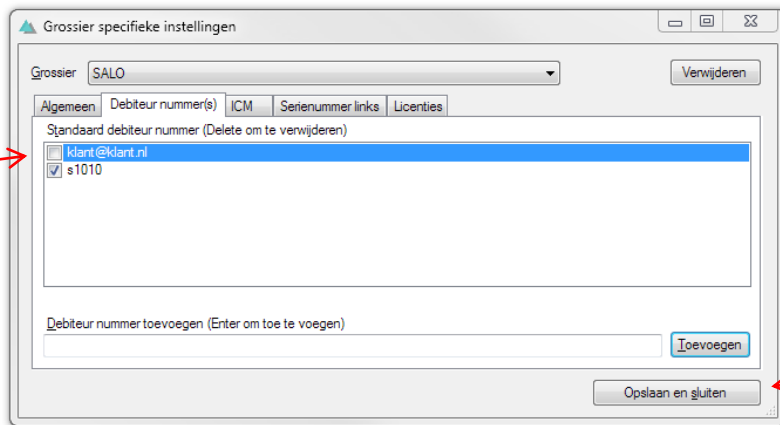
Grossier specifieke instellingen

Grossier SALO

Verwijderen

Algemeen | Debiteur nummer(s) | ICM | Serienummer links | Licenties

Standaard debiteur nummer (Delete om te verwijderen)

klant@klant.nl
s1010

Debiteur nummer toevoegen (Enter om toe te voegen)

Toevoegen

Opslaan en sluiten